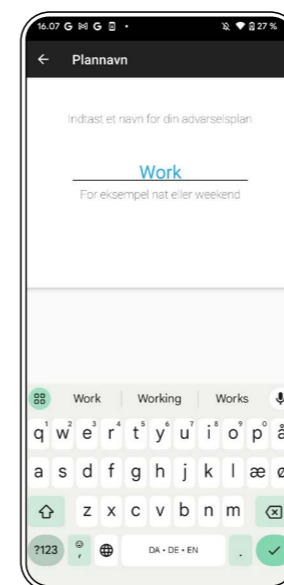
16.07 G M G

27 %

←

Plannavn

Indtast et navn for din advarselsplan

Work

For eksempel nat eller weekend

Work

Working

Works

q w e r t y u i o p å

a s d f g h j k l æ ø

z x c v b n m

?123

DA • DE • EN

.